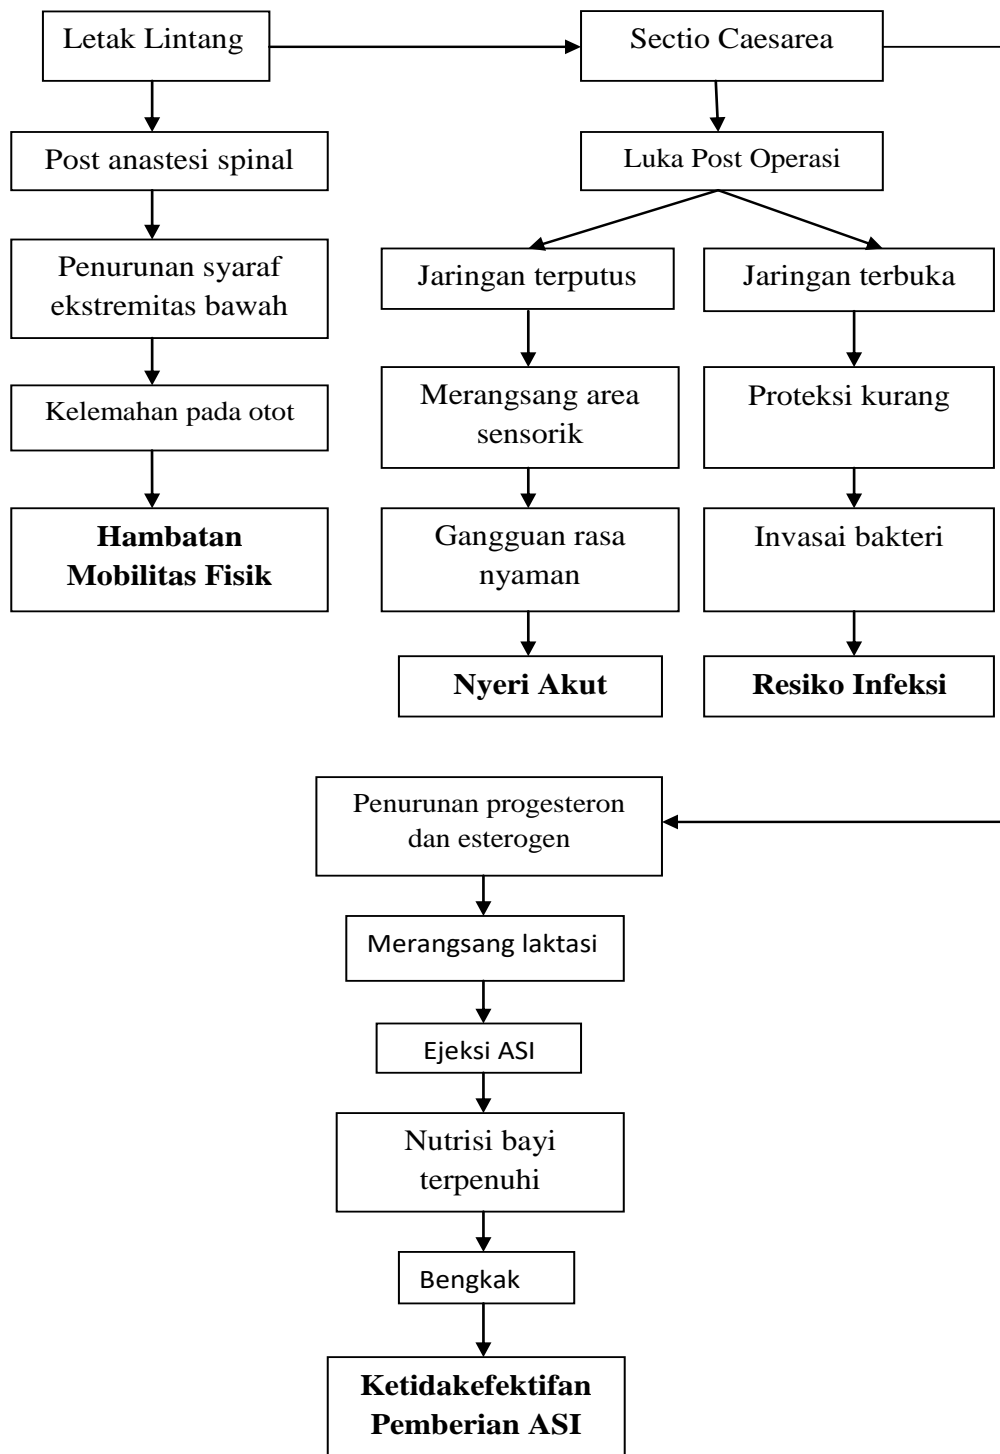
Letak Lintang

Sectio Caesarea

Post anastesi spinal

Penurunan syaraf ekstremitas bawah

Kelemahan pada otot

**Hambatan Mobilitas Fisik**

Luka Post Operasi

Jaringan terputus

Merangsang area sensorik

Gangguan rasa nyaman

**Nyeri Akut**

Jaringan terbuka

Proteksi kurang

Invasai bakteri

**Resiko Infeksi**

Penurunan progesteron dan esterogen

Merangsang laktasi

Ejeksi ASI

Nutrisi bayi terpenuhi

Bengkak

**Ketidakefektifan Pemberian ASI**